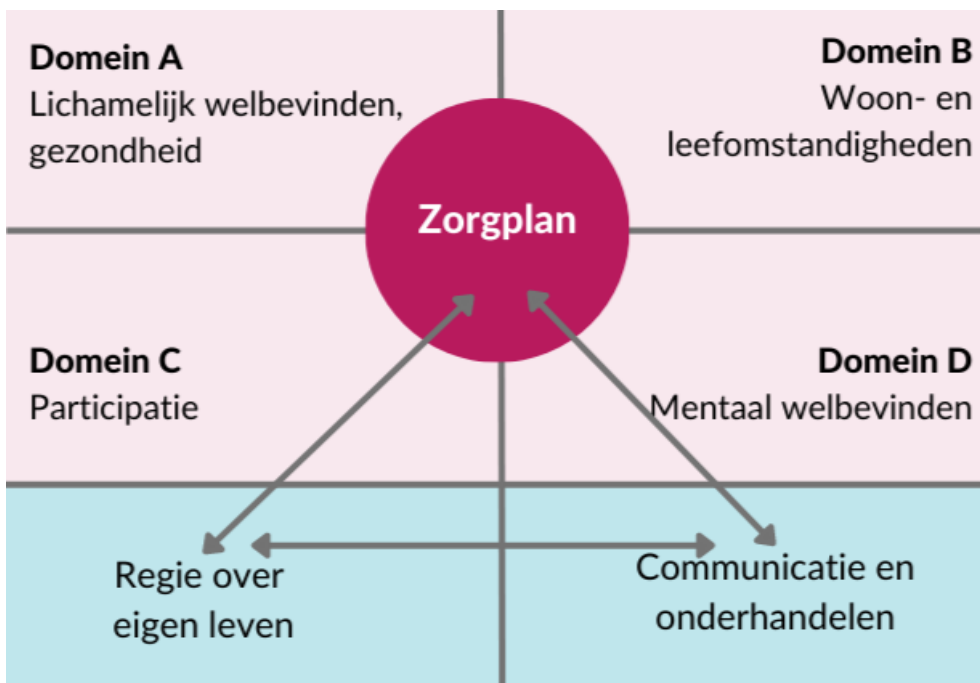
**Domein A**
Lichamelijk welbevinden, gezondheid

**Domein B**
Woon- en leefomstandigheden

**Zorgplan**

**Domein C**
Participatie

**Domein D**
Mentaal welbevinden

Regie over eigen leven

Communicatie en onderhandelen